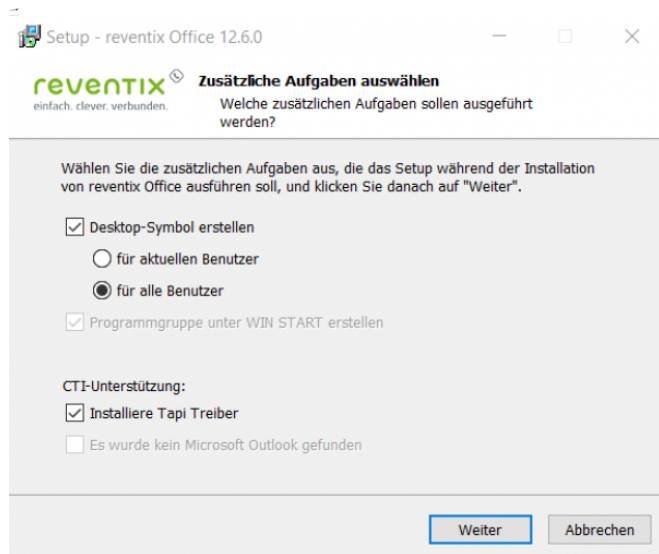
Setup - reventix Office 12.6.0

reventix
einfach. clever. verbunden.

Zusätzliche Aufgaben auswählen
Welche zusätzlichen Aufgaben sollen ausgeführt werden?

Wählen Sie die zusätzlichen Aufgaben aus, die das Setup während der Installation von reventix Office ausführen soll, und klicken Sie danach auf "Weiter".

Desktop-Symbol erstellen

für aktuellen Benutzer

für alle Benutzer

Programmgruppe unter WIN START erstellen

CTI-Unterstützung:

Installiere Tapi Treiber

Es wurde kein Microsoft Outlook gefunden

Weiter

Abbrechen